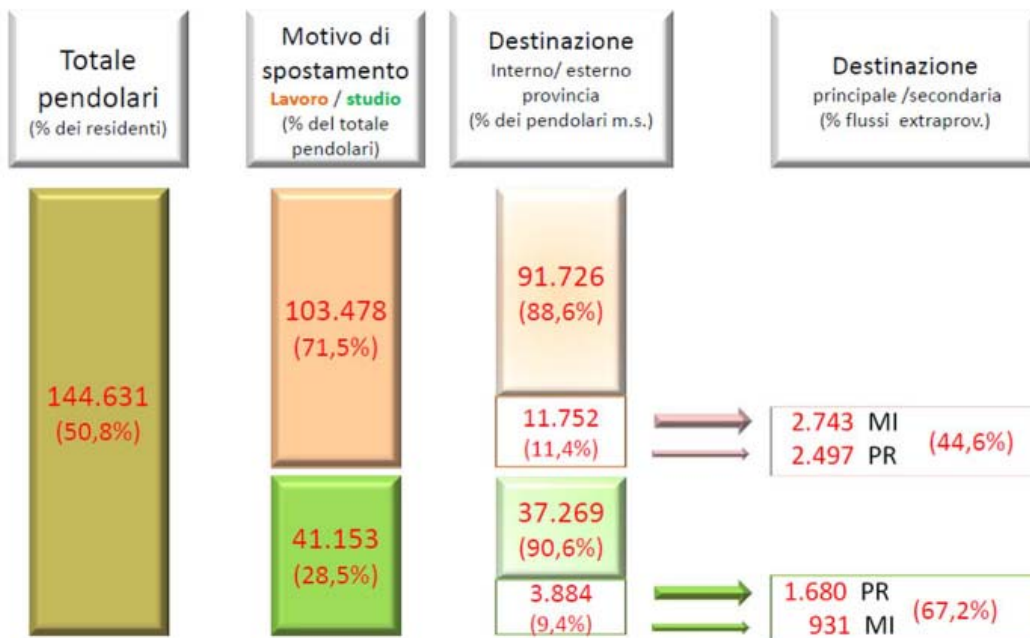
Totale pendolari
(% dei residenti)

Motivo di spostamento
Lavoro / studio
(% del totale pendolari)

Destinazione
Interno/ esterno provincia
(% dei pendolari m.s.)

Destinazione
principale /secondaria
(% flussi extraprov.)

144.631
(50,8%)

103.478
(71,5%)

41.153
(28,5%)

91.726
(88,6%)

11.752
(11,4%)

37.269
(90,6%)

3.884
(9,4%)

2.743 MI
2.497 PR
(44,6%)

1.680 PR
931 MI
(67,2%)